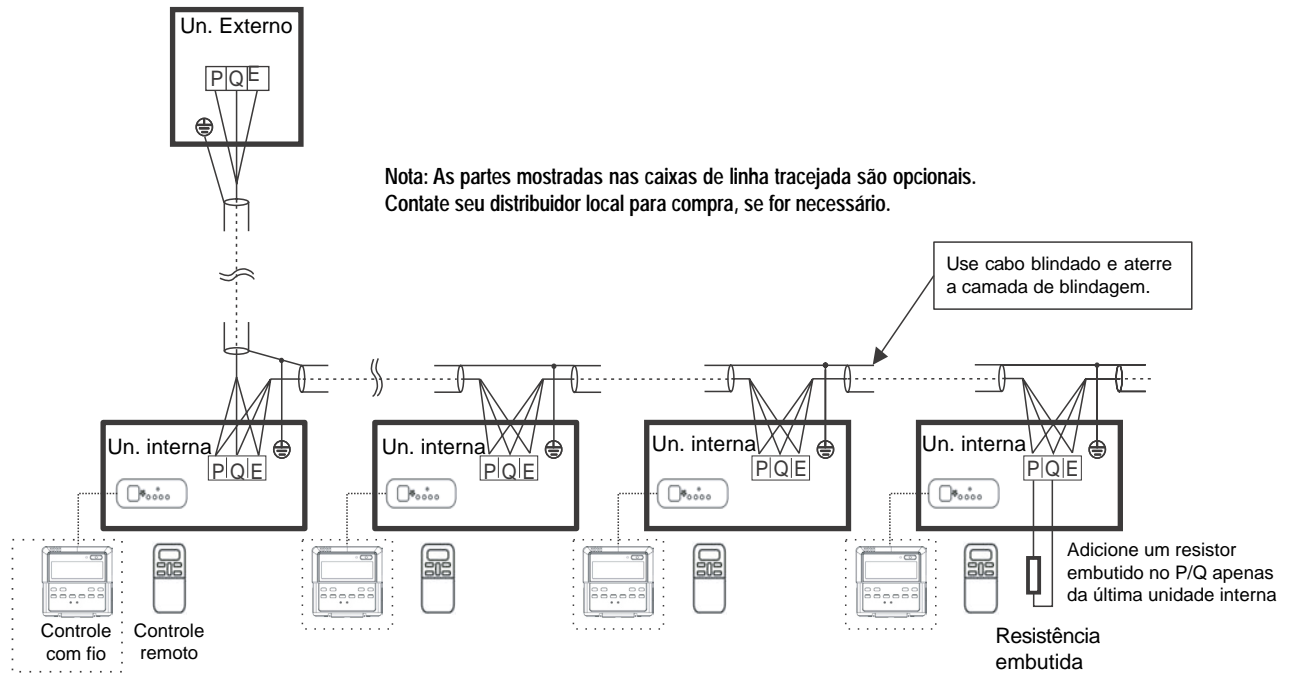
Un. Externo

P Q E

Nota: As partes mostradas nas caixas de linha tracejada são opcionais.
Contate seu distribuidor local para compra, se for necessário.

Use cabo blindado e aterre a camada de blindagem.

Un. interna
P Q E

Un. interna
P Q E

Un. interna
P Q E

Un. interna
P Q E

Controle com fio

Controle remoto

Adicione um resistor embutido no P/Q apenas da última unidade interna

Resistência embutida